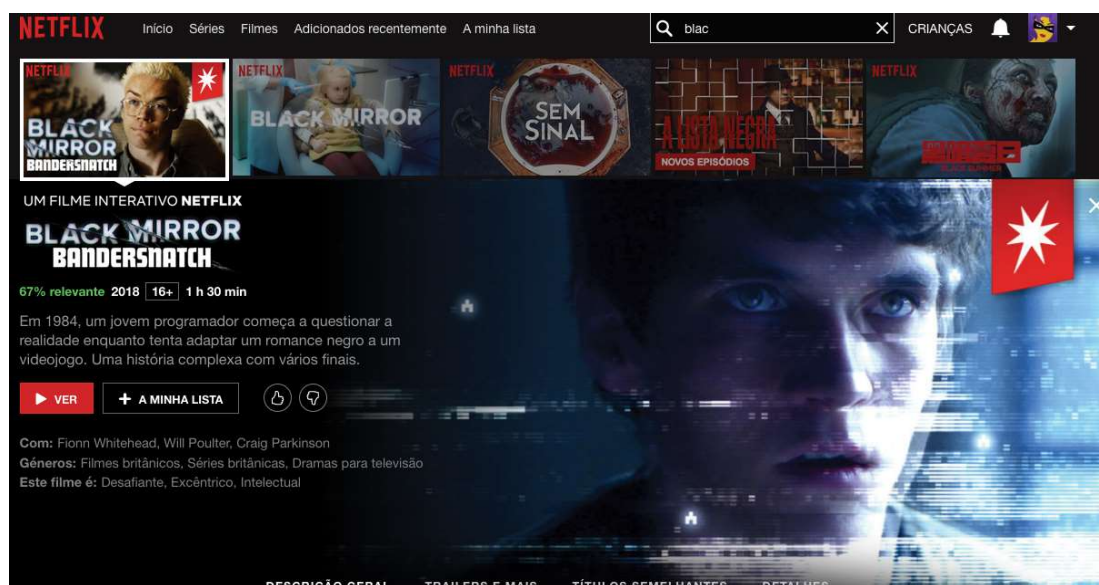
NETFLIX Início Séries Filmes Adicionados recentemente A minha lista

blac

CRIANÇAS

NETFLIX
BLACK MIRROR
BANDERSNATCH

NETFLIX
BLACK MIRROR

NETFLIX
SEM SINAL

NETFLIX
A LISTA NEGRA
NOVOS EPISÓDIOS

NETFLIX
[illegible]

UM FILME INTERATIVO NETFLIX

BLACK MIRROR
BANDERSNATCH

67% relevante 2018 16+ 1 h 30 min

Em 1984, um jovem programador começa a questionar a realidade enquanto tenta adaptar um romance negro a um videojogo. Uma história complexa com vários finais.

VER
A MINHA LISTA

Com: Fionn Whitehead, Will Poulter, Craig Parkinson
Géneros: Filmes britânicos, Séries britânicas, Dramas para televisão
Este filme é: Desafiante, Excêntrico, Intelectual

DESCRIÇÃO GERAL TRAILERS E MAIS TÍTULOS SEMELHANTES DETALHES